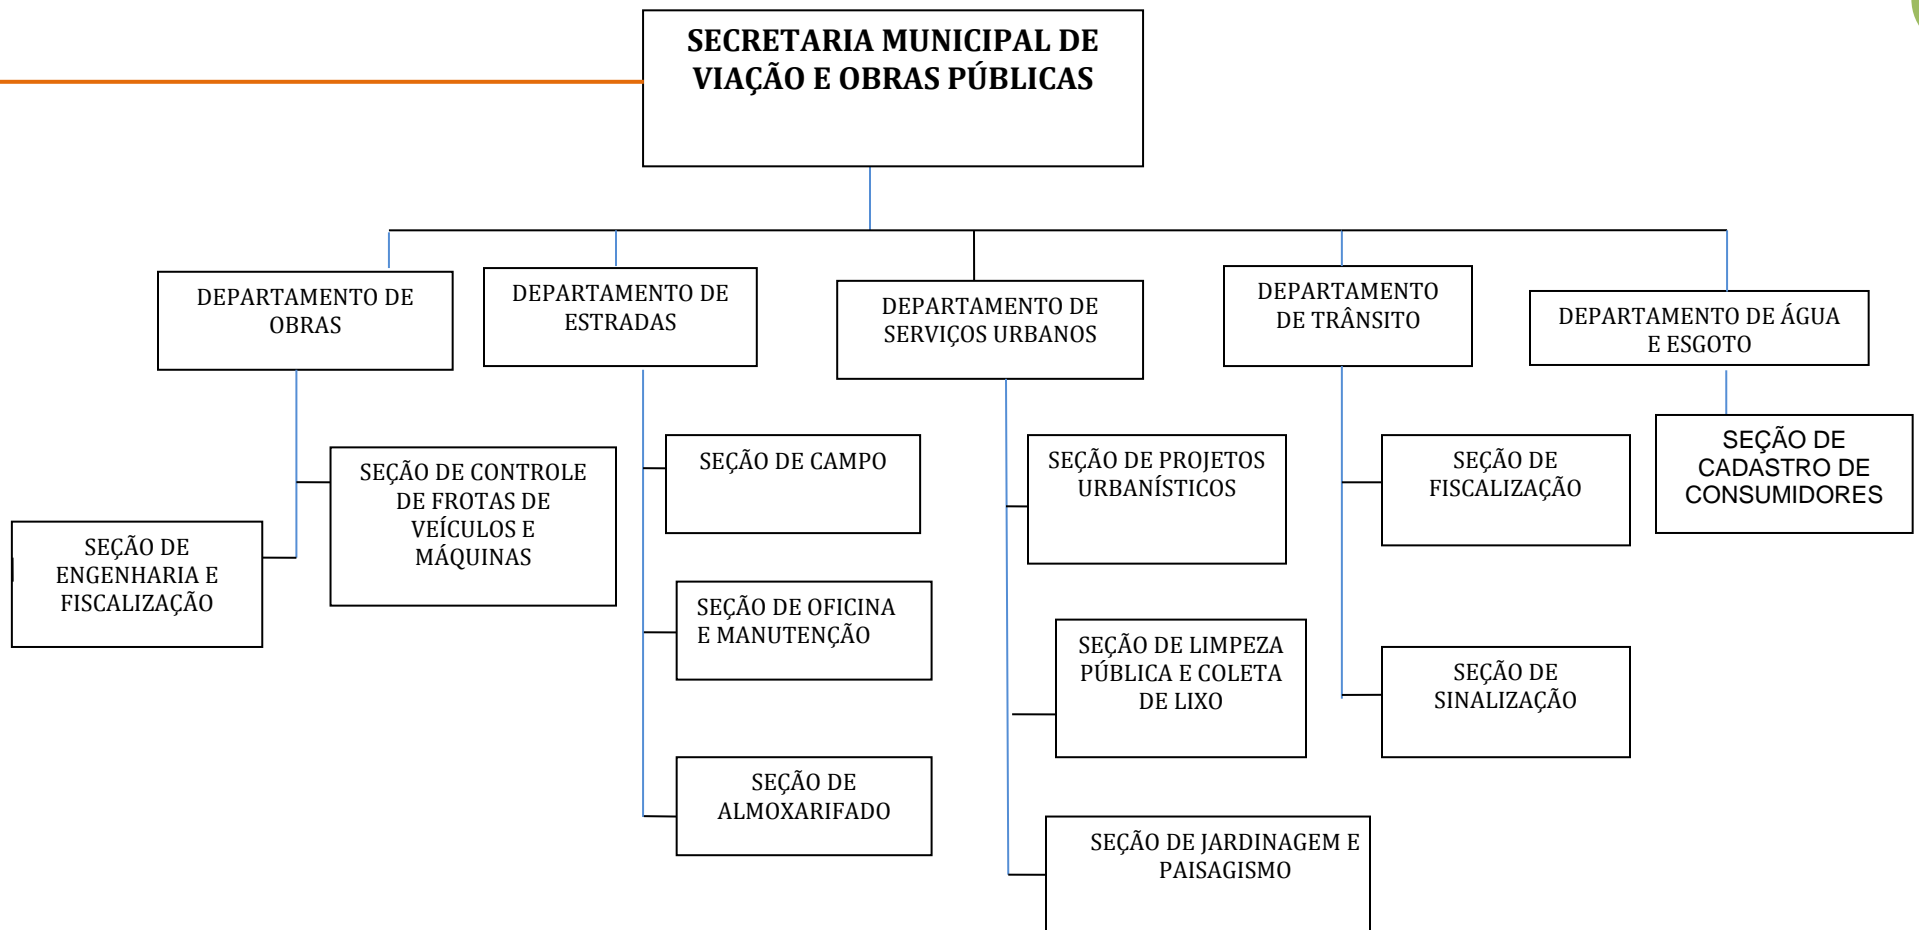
SECRETARIA MUNICIPAL DE VIAÇÃO E OBRAS PÚBLICAS

DEPARTAMENTO DE OBRAS

SEÇÃO DE CONTROLE DE FROTAS DE VEÍCULOS E MÁQUINAS

SEÇÃO DE ENGENHARIA E FISCALIZAÇÃO

DEPARTAMENTO DE ESTRADAS

SEÇÃO DE CAMPO

SEÇÃO DE OFICINA E MANUTENÇÃO

SEÇÃO DE ALMOXARIFADO

DEPARTAMENTO DE SERVIÇOS URBANOS

SEÇÃO DE PROJETOS URBANÍSTICOS

SEÇÃO DE LIMPEZA PÚBLICA E COLETA DE LIXO

SEÇÃO DE JARDINAGEM E PAISAGISMO

DEPARTAMENTO DE TRÂNSITO

SEÇÃO DE FISCALIZAÇÃO

SEÇÃO DE SINALIZAÇÃO

DEPARTAMENTO DE ÁGUA E ESGOTO

SEÇÃO DE CADASTRO DE CONSUMIDORES